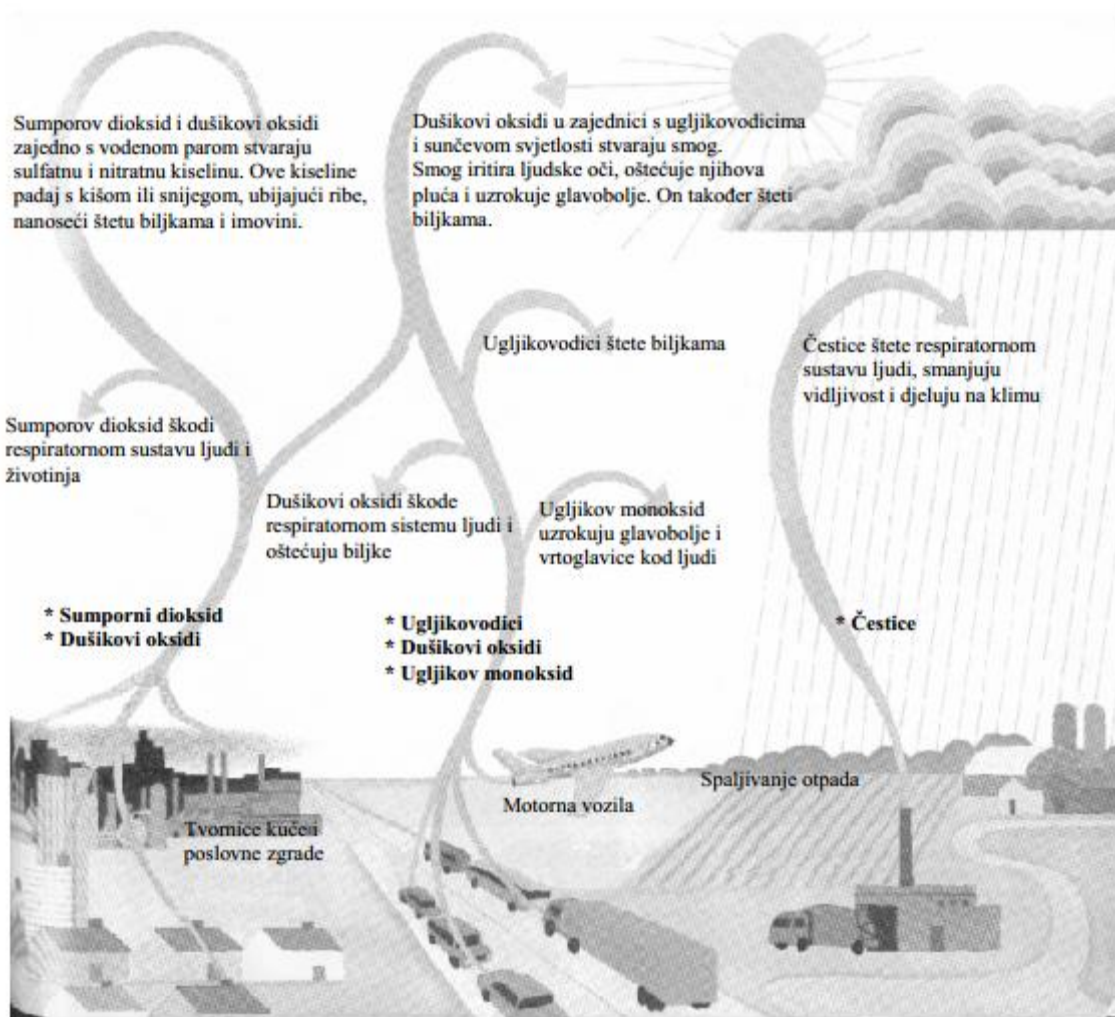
Sumporov dioksid i dušikovi oksidi zajedno s vodenom parom stvaraju sulfatnu i nitratnu kiselinu. Ove kiseline padaj s kišom ili snijegom, ubijajući ribe, nanoseći štetu biljkama i imovini.

Dušikovi oksidi u zajednici s ugljikovodicima i sunčevom svjetlosti stvaraju smog. Smog iritira ljudske oči, oštećuje njihova pluća i uzrokuje glavobolje. On također šteti biljkama.

Ugljikovodici štete biljkama

Čestice štete respiratornom sustavu ljudi, smanjuju vidljivost i djeluju na klimu

Sumporov dioksid škodi respiratornom sustavu ljudi i životinja

Dušikovi oksidi škode respiratornom sistemu ljudi i oštećuju biljke

Ugljikov monoksid uzrokuju glavobolje i vrtoglavice kod ljudi

* Sumporni dioksid
* Dušikovi oksidi

* Ugljikovodici
* Dušikovi oksidi
* Ugljikov monoksid

* Čestice

Spaljivanje otpada

Motorna vozila

Tvornice kuće i poslovne zgrade